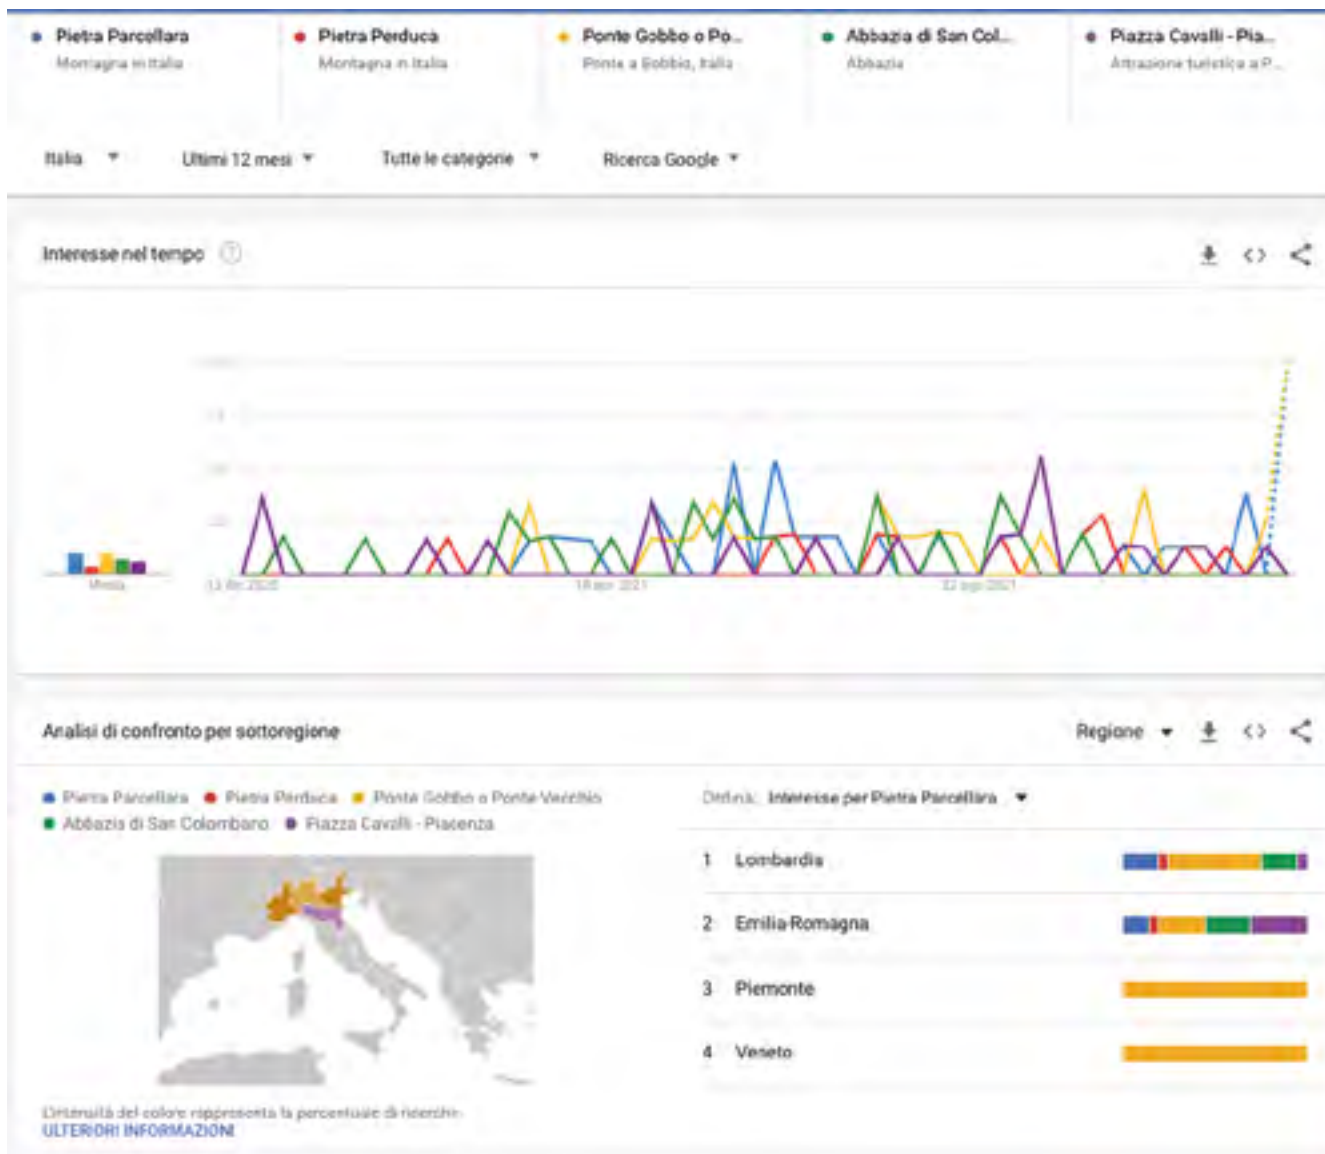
Pietra Parcellara
Montagna in Italia

Pietra Perduca
Montagna in Italia

Ponte Gobbo o Po...
Ponte a Bobbio, Italia

Abbazia di San Col...
Abbazia

Piazza Cavalli - Pia...
Attrazione turistica a P...

Italia ▾ Ultimi 12 mesi ▾ Tutte le categorie ▾ Ricerca Google ▾

Interesse nel tempo

Media
13 dic 2020
18 apr 2021
22 ago 2021

Analisi di confronto per sottoregione

Regione ▾

Pietra Parcellara Pietra Perduca Ponte Gobbo o Ponte Vecchio Abbazia di San Colombano Piazza Cavalli - Piacenza

Ordina: Interesse per Pietra Parcellara ▾

1 Lombardia
2 Emilia-Romagna
3 Piemonte
4 Veneto

L'intensità del colore rappresenta la percentuale di ricerche
ULTERIORI INFORMAZIONI